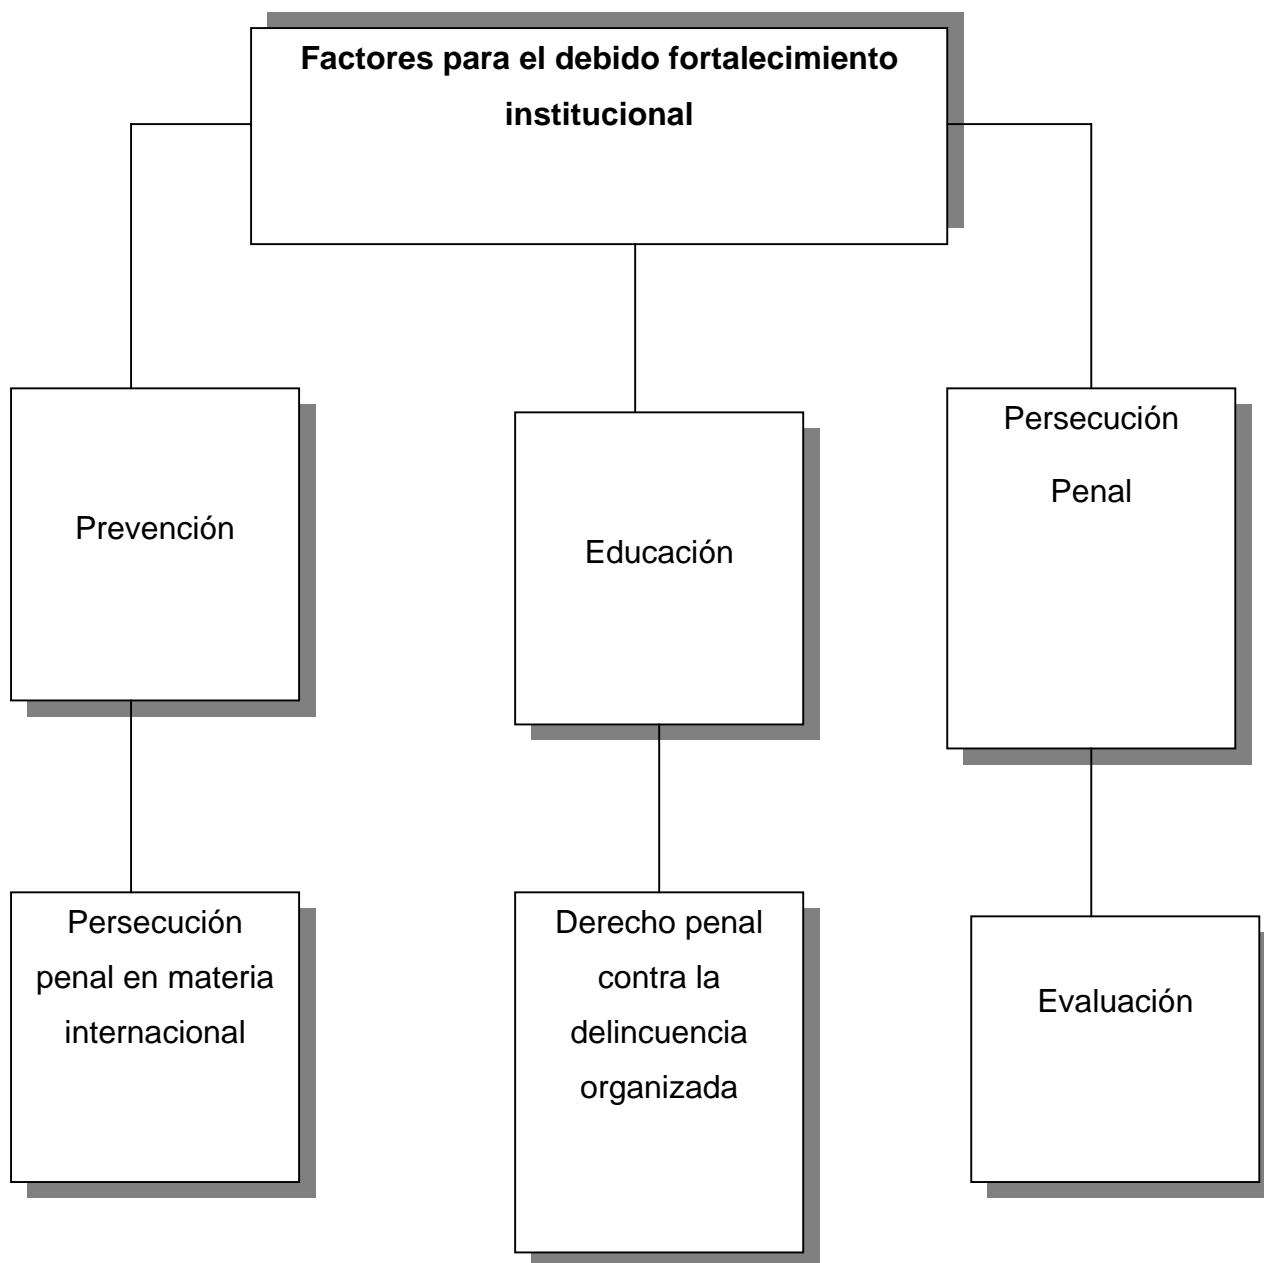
Factores para el debido fortalecimiento institucional

Prevención

Educación

Persecución Penal

Persecución penal en materia internacional

Derecho penal contra la delincuencia organizada

Evaluación